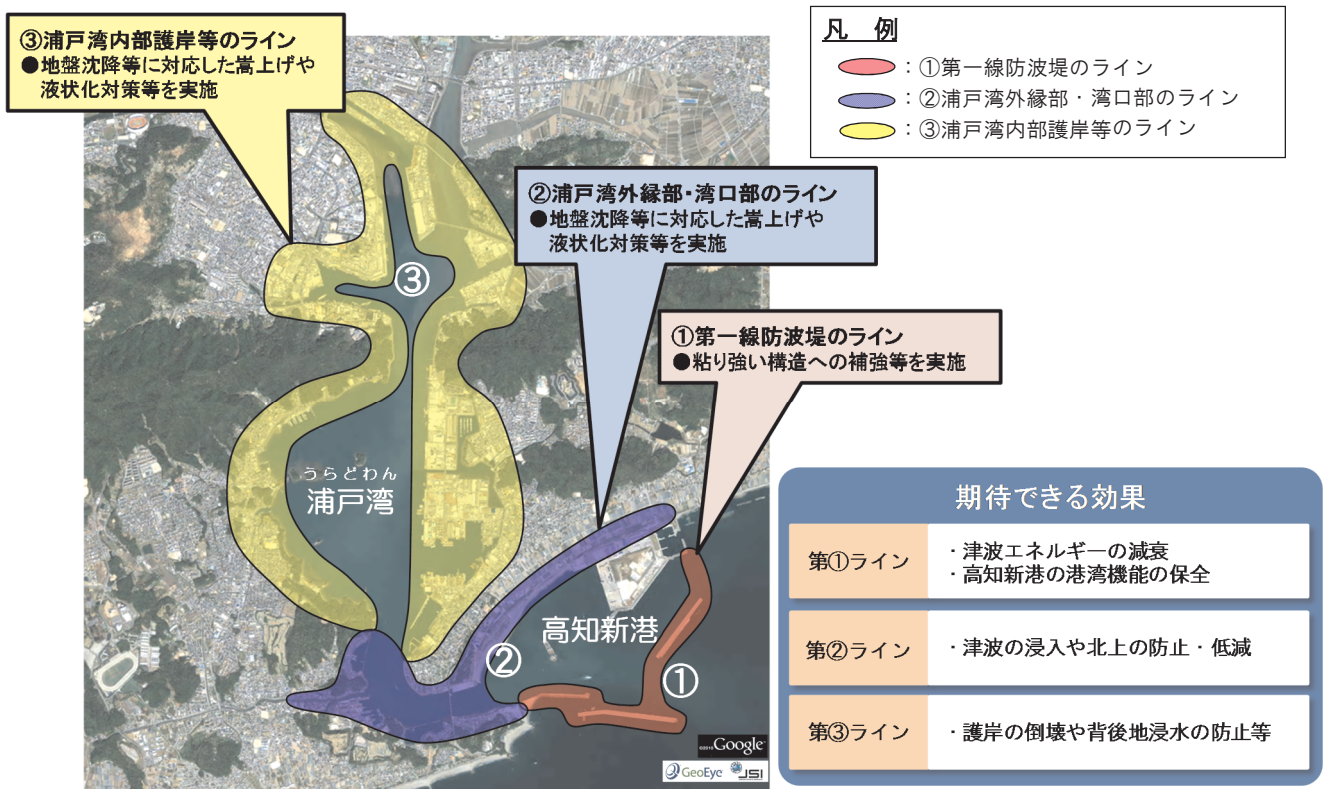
③浦戸湾内部護岸等のライン
●地盤沈降等に対応した嵩上げや液状化対策等を実施

凡　例
：①第一線防波堤のライン
：②浦戸湾外縁部・湾口部のライン
：③浦戸湾内部護岸等のライン

②浦戸湾外縁部・湾口部のライン
●地盤沈降等に対応した嵩上げや液状化対策等を実施

③

①第一線防波堤のライン
●粘り強い構造への補強等を実施

うらどわん
浦戸湾

高知新港

②

①

期待できる効果

| 第①ライン | ・津波エネルギーの減衰<br>・高知新港の港湾機能の保全 |
|---|---|
| 第②ライン | ・津波の浸入や北上の防止・低減 |
| 第③ライン | ・護岸の倒壊や背後地浸水の防止等 |

©2010 Google
GeoEye JSI